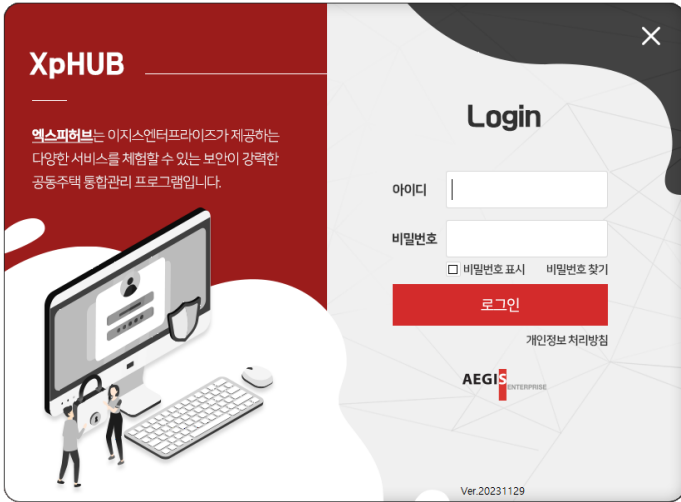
XpHUB

엑스피허브는 이지스엔터프라이즈가 제공하는 다양한 서비스를 체험할 수 있는 보안이 강력한 공동주택 통합관리 프로그램입니다.

Login

아이디

비밀번호

비밀번호 표시

비밀번호 찾기

로그인

개인정보 처리방침

AEGIS ENTERPRISE

Ver.20231129